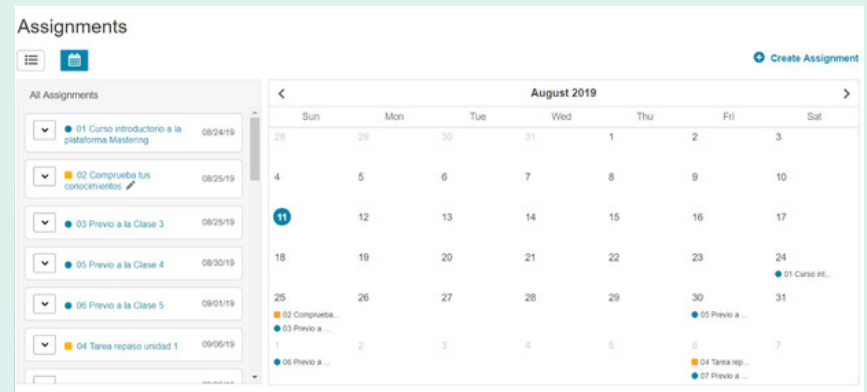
Assignments

Create Assignment

All Assignments

01 Curso introductorio a la plataforma Mastering 08/24/19

02 Comprueba tus conocimientos 08/25/19

03 Previo a la Clase 3 08/25/19

05 Previo a la Clase 4 08/30/19

06 Previo a la Clase 5 09/01/19

04 Tarea repaso unidad 1 09/06/19

August 2019

| Sun | Mon | Tue | Wed | Thu | Fri | Sat |
|---|---|---|---|---|---|---|
| 28 | 29 | 30 | 31 | 1 | 2 | 3 |
| 4 | 5 | 6 | 7 | 8 | 9 | 10 |
| 11 | 12 | 13 | 14 | 15 | 16 | 17 |
| 18 | 19 | 20 | 21 | 22 | 23 | 24 01 Curso int... |
| 25 02 Comprueba... 03 Previo a ... | 26 | 27 | 28 | 29 | 30 05 Previo a ... | 31 |
| 1 06 Previo a ... | 2 | 3 | 4 | 5 | 6 04 Tarea rep... 07 Previo a ... | 7 |